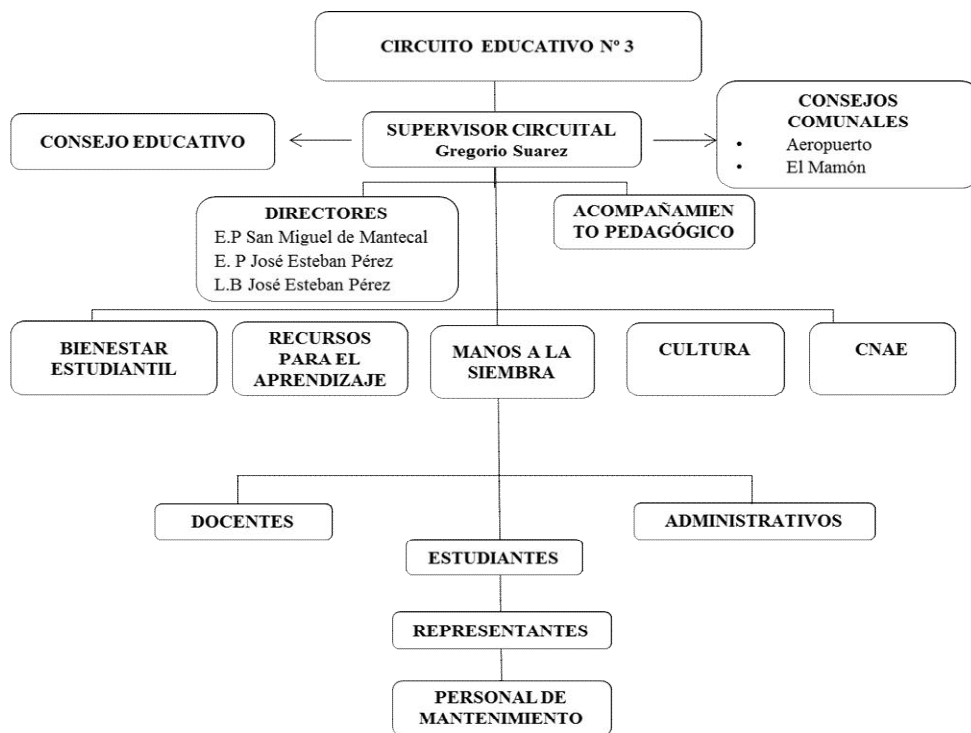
CIRCUITO EDUCATIVO Nº 3

CONSEJO EDUCATIVO

SUPERVISOR CIRCUITAL
Gregorio Suarez

CONSEJOS COMUNALES
• Aeropuerto
• El Mamón

DIRECTORES
E.P San Miguel de Mantecal
E. P José Esteban Pérez
L.B José Esteban Pérez

ACOMPAÑAMIENTO PEDAGÓGICO

BIENESTAR ESTUDIANTIL

RECURSOS PARA EL APRENDIZAJE

MANOS A LA SIEMBRA

CULTURA

CNAE

DOCENTES

ADMINISTRATIVOS

ESTUDIANTES

REPRESENTANTES

PERSONAL DE MANTENIMIENTO